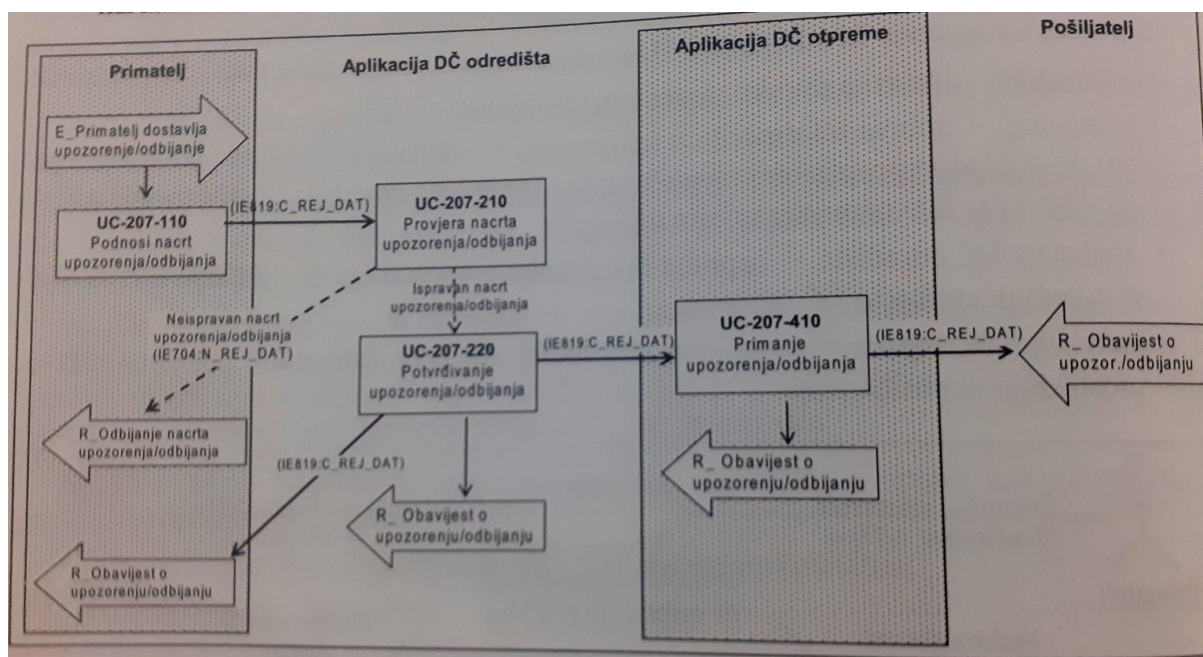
Primatelj

Aplikacija DČ odredišta

Aplikacija DČ otpreme

Pošiljatelj

E_Primatelj dostavlja upozorenje/odbijanje

UC-207-110
Podnosi nacrt upozorenja/odbijanja

(IE819:C_REJ_DAT)

UC-207-210
Provjera nacrta upozorenja/odbijanja

Ispravan nacrt upozorenja/odbijanja

Neispravan nacrt upozorenja/odbijanja (IE704:N_REJ_DAT)

UC-207-220
Potvrđivanje upozorenja/odbijanja

(IE819:C_REJ_DAT)

UC-207-410
Primanje upozorenja/odbijanja

(IE819:C_REJ_DAT)

R_ Obavijest o upozor./odbijanju

R_Odbijanje nacrta upozorenja/odbijanja

(IE819:C_REJ_DAT)

R_ Obavijest o upozorenju/odbijanju

R_ Obavijest o upozorenju/odbijanju

R_Obavijest o upozorenju/odbijanju